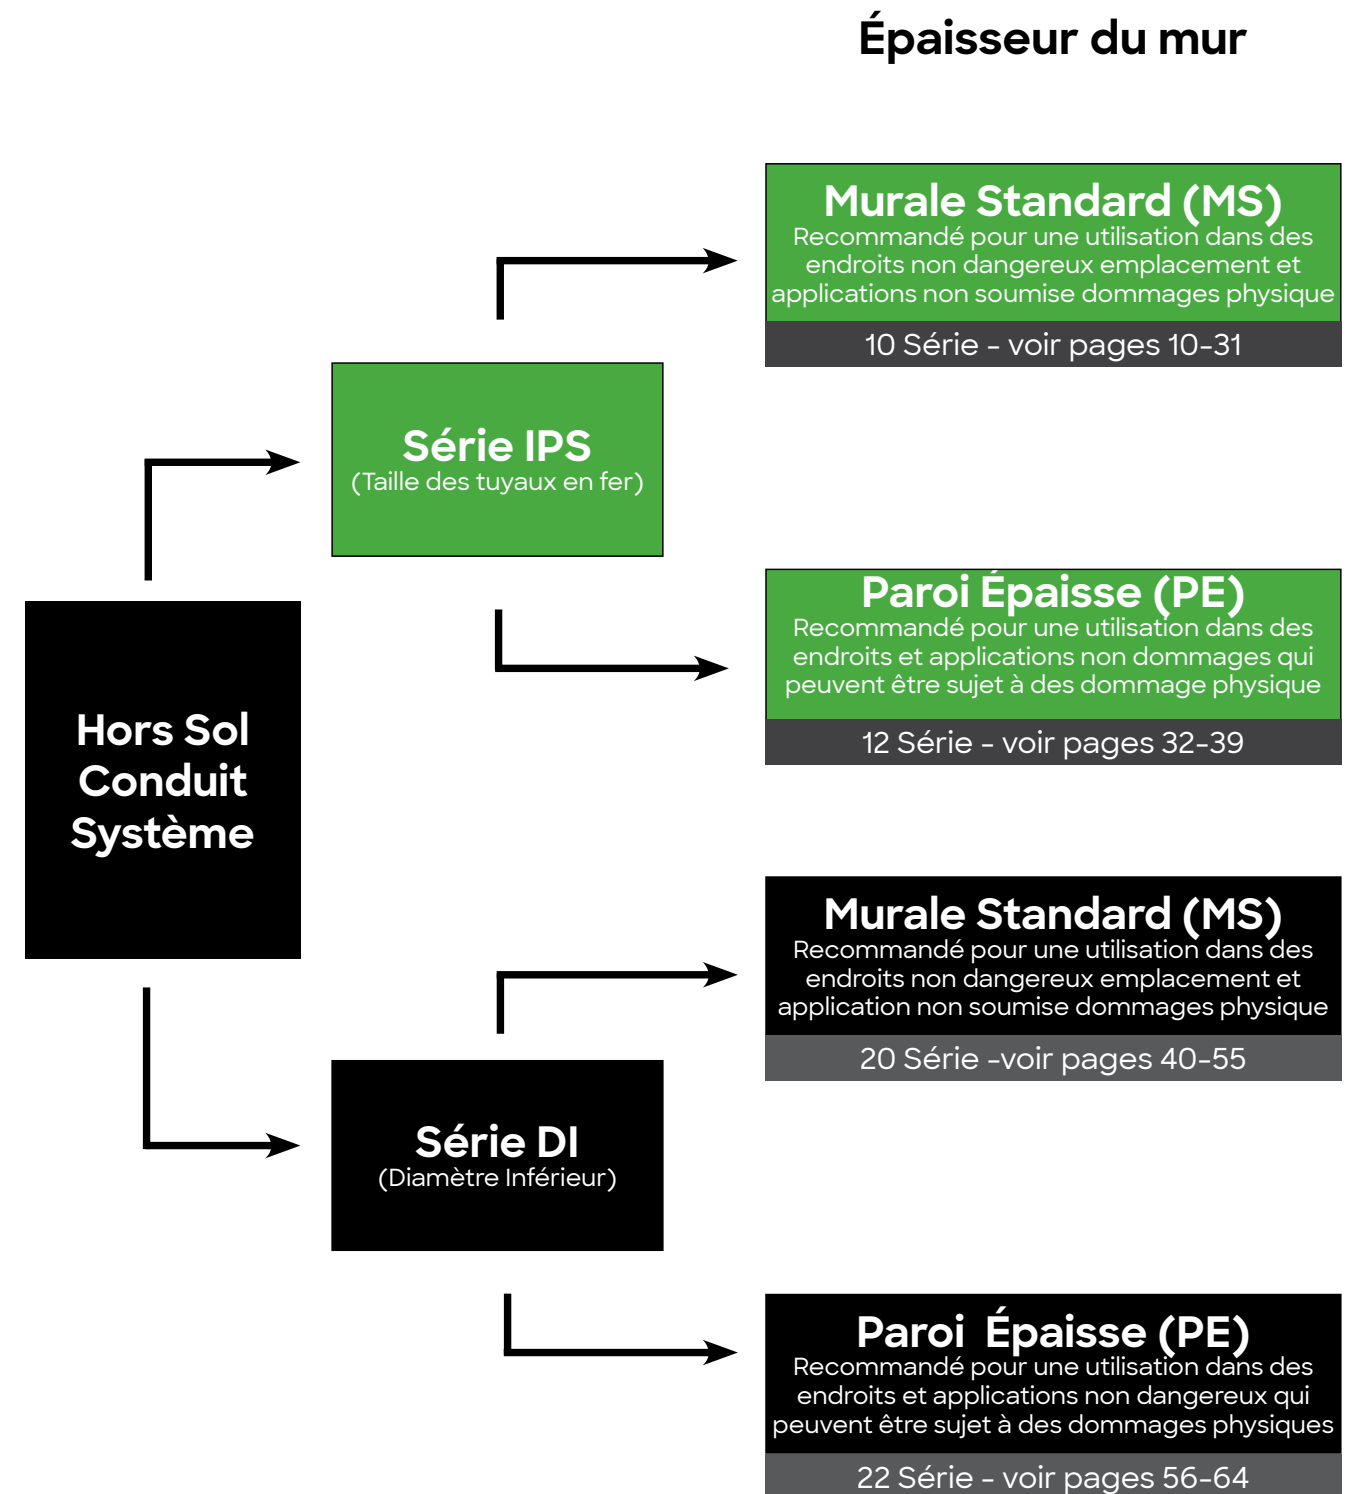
Épaisseur du mur

Hors Sol Conduit Système

Série IPS
(Taille des tuyaux en fer)

Murale Standard (MS)
Recommandé pour une utilisation dans des endroits non dangereux emplacement et applications non soumise dommages physique
10 Série - voir pages 10-31

Paroi Épaisse (PE)
Recommandé pour une utilisation dans des endroits et applications non dommages qui peuvent être sujet à des dommage physique
12 Série - voir pages 32-39

Série DI
(Diamètre Inférieur)

Murale Standard (MS)
Recommandé pour une utilisation dans des endroits non dangereux emplacement et application non soumise dommages physique
20 Série -voir pages 40-55

Paroi Épaisse (PE)
Recommandé pour une utilisation dans des endroits et applications non dangereux qui peuvent être sujet à des dommages physiques
22 Série - voir pages 56-64